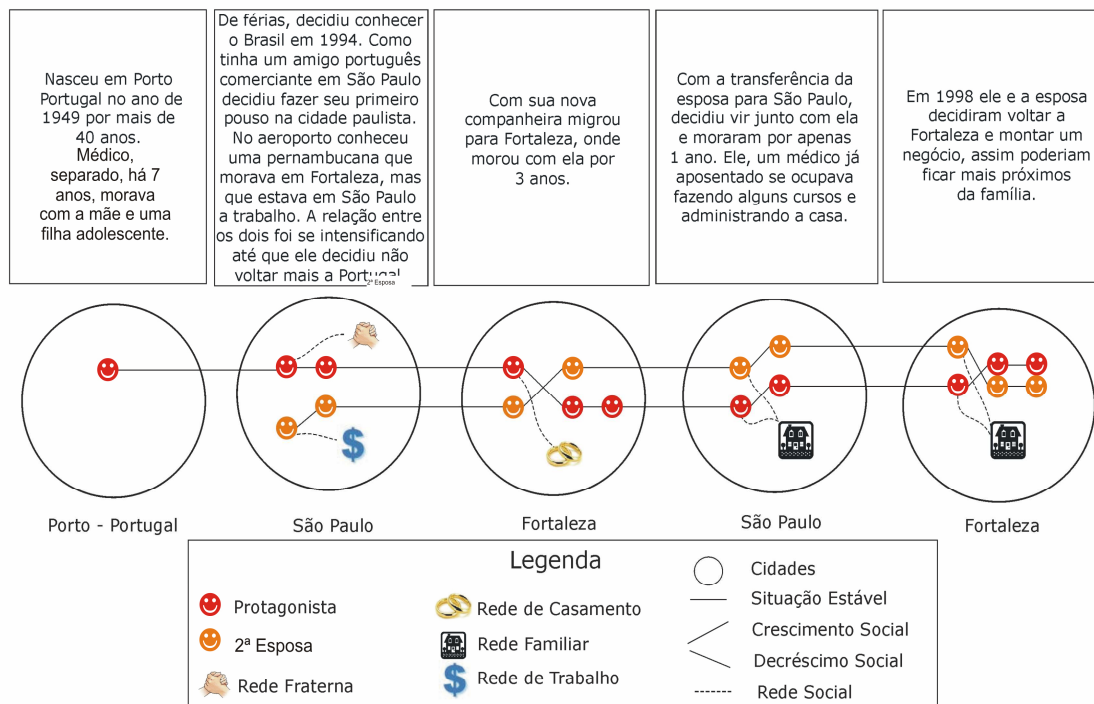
Nasceu em Porto Portugal no ano de 1949 por mais de 40 anos. Médico, separado, há 7 anos, morava com a mãe e uma filha adolescente.

De férias, decidiu conhecer o Brasil em 1994. Como tinha um amigo português comerciante em São Paulo decidiu fazer seu primeiro pouso na cidade paulista. No aeroporto conheceu uma pernambucana que morava em Fortaleza, mas que estava em São Paulo a trabalho. A relação entre os dois foi se intensificando até que ele decidiu não voltar mais a Portugal

Com sua nova companheira migrou para Fortaleza, onde morou com ela por 3 anos.

Com a transferência da esposa para São Paulo, decidiu vir junto com ela e moraram por apenas 1 ano. Ele, um médico já aposentado se ocupava fazendo alguns cursos e administrando a casa.

Em 1998 ele e a esposa decidiram voltar a Fortaleza e montar um negócio, assim poderiam ficar mais próximos da família.

2ª Esposa

Porto - Portugal

São Paulo

Fortaleza

São Paulo

Fortaleza

Legenda

Protagonista

2ª Esposa

Rede Fraterna

Rede de Casamento

Rede Familiar

Rede de Trabalho

Cidades

Situação Estável

Crescimento Social

Decréscimo Social

Rede Social